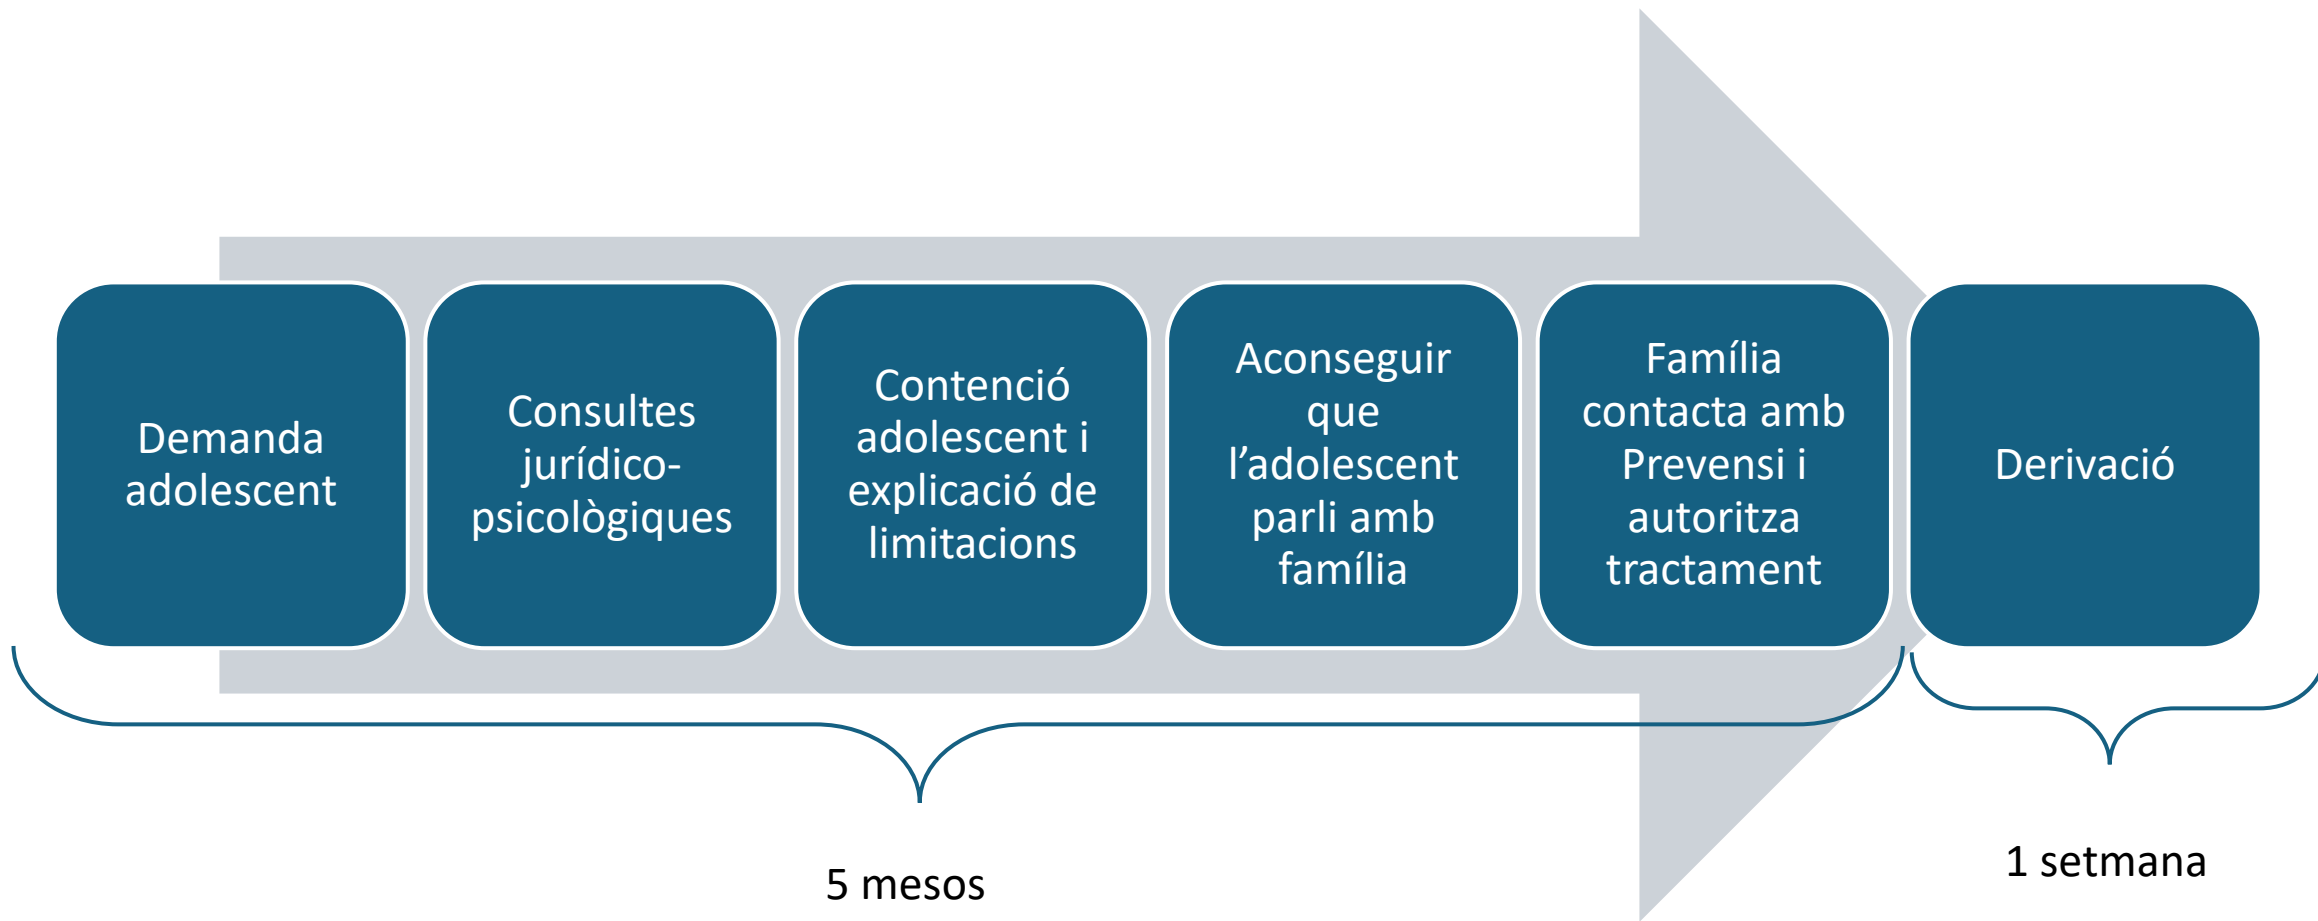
Demanda adolescent

Consultes jurídico-psicològiques

Contenció adolescent i explicació de limitacions

Aconseguir que l'adolescent parli amb família

Família contacta amb Prevensi i autoritza tractament

Derivació

5 mesos

1 setmana